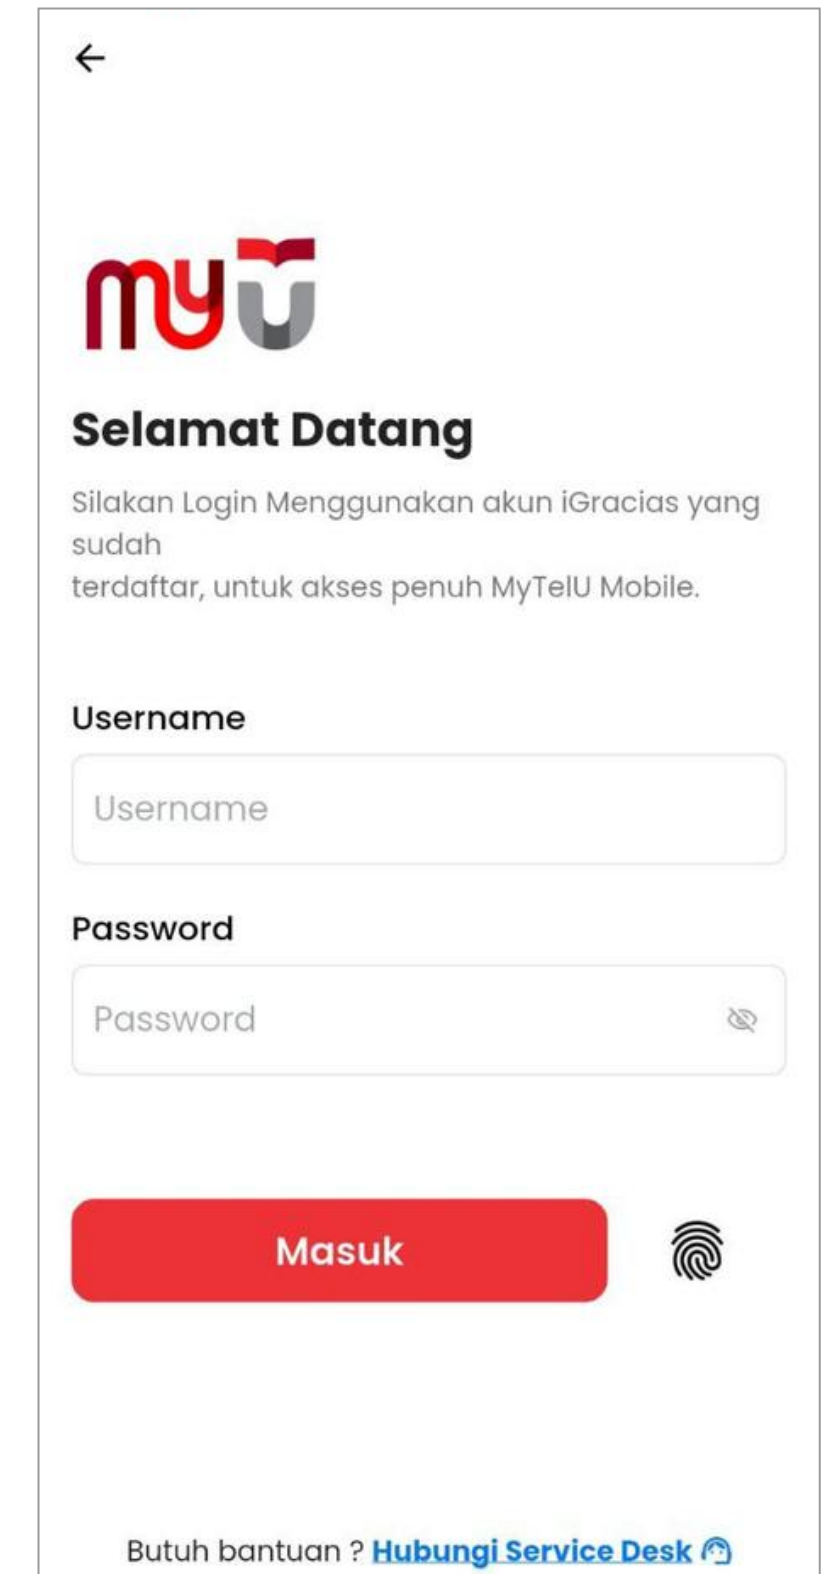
←

myU

Selamat Datang

Silakan Login Menggunakan akun iGracias yang sudah
terdaftar, untuk akses penuh MyTelU Mobile.

Username

Username

Password

Password

Masuk

Butuh bantuan ? Hubungi Service Desk